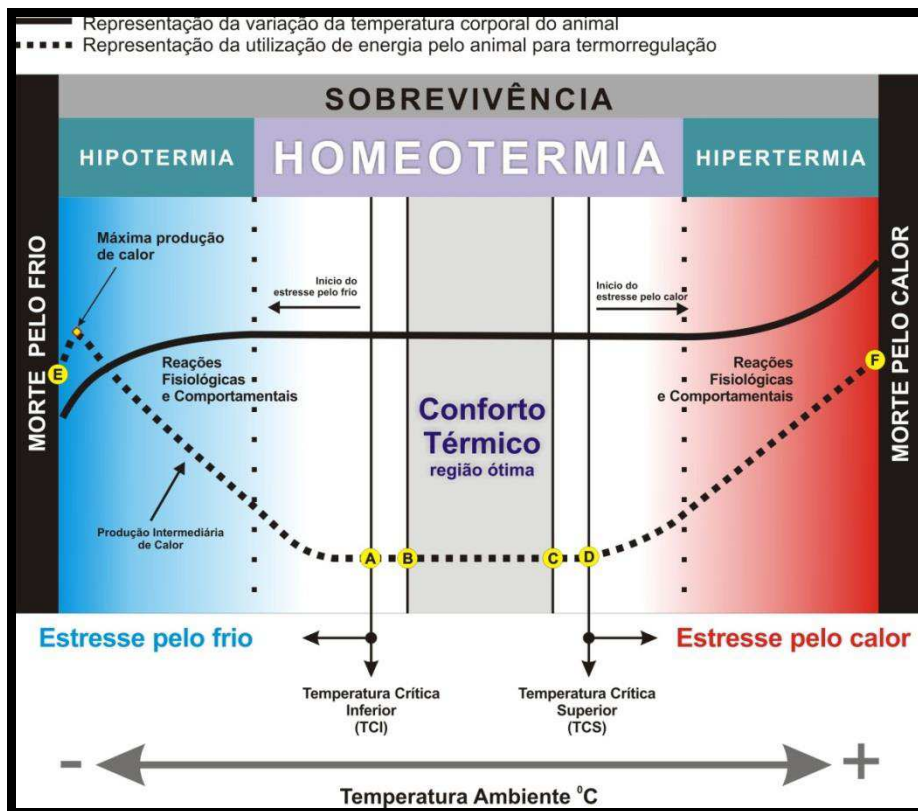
Representação da variação da temperatura corporal do animal
Representação da utilização de energia pelo animal para termorregulação

SOBREVIVÊNCIA

HIPOTERMIA

HOMEOTERMIA

HIPERTERMIA

MORTE PELO FRIO

Máxima produção de calor

Início do estresse pelo frio

Início do estresse pelo calor

MORTE PELO CALOR

E

Reações Fisiológicas e Comportamentais

Conforto Térmico
região ótima

Reações Fisiológicas e Comportamentais

F

Produção Intermediária de Calor

A B C D

Estresse pelo frio

Estresse pelo calor

Temperatura Crítica Inferior (TCI)

Temperatura Crítica Superior (TCS)

-

+

Temperatura Ambiente $^0$C